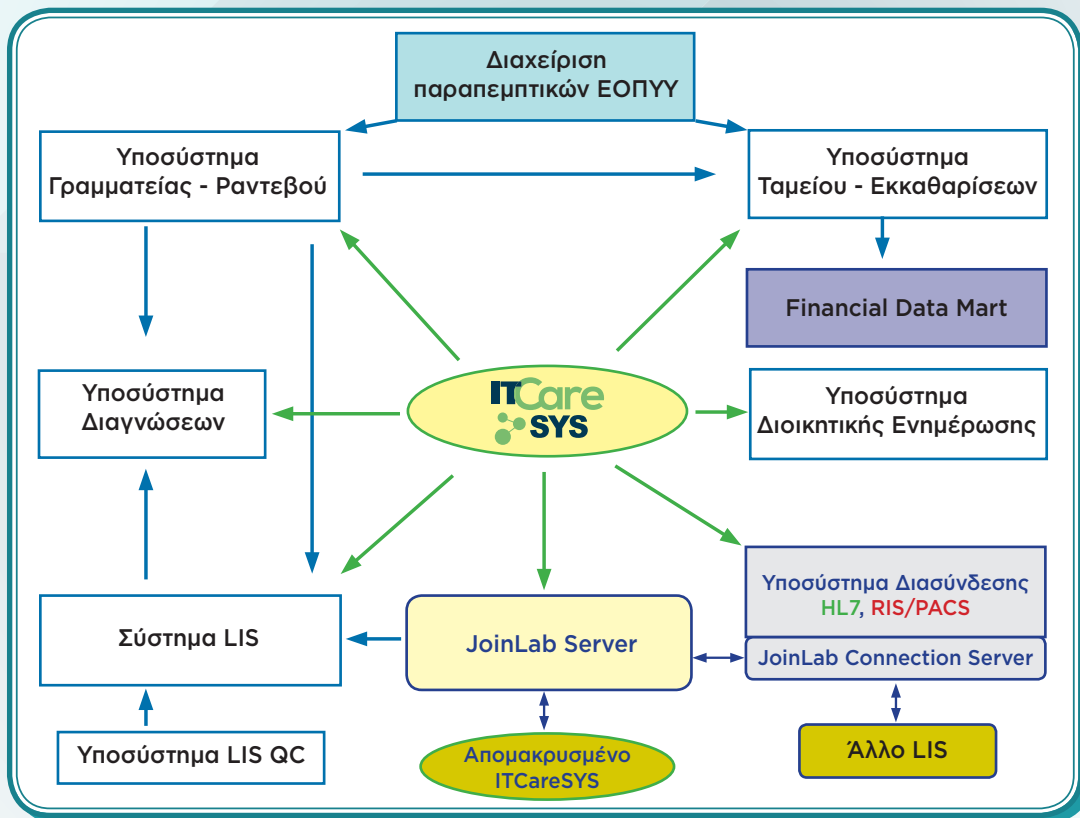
Διαχείριση παραπεμπτικών ΕΟΠΥΥ

Υποσύστημα Γραμματείας - Ραντεβού

Υποσύστημα Ταμείου - Εκκαθαρίσεων

Financial Data Mart

Υποσύστημα Διαγνώσεων

ITCare SYS

Υποσύστημα Διοικητικής Ενημέρωσης

Υποσύστημα Διασύνδεσης HL7, RIS/PACS

Σύστημα LIS

JoinLab Server

JoinLab Connection Server

Υποσύστημα LIS QC

Απομακρυσμένο ITCareSYS

Άλλο LIS